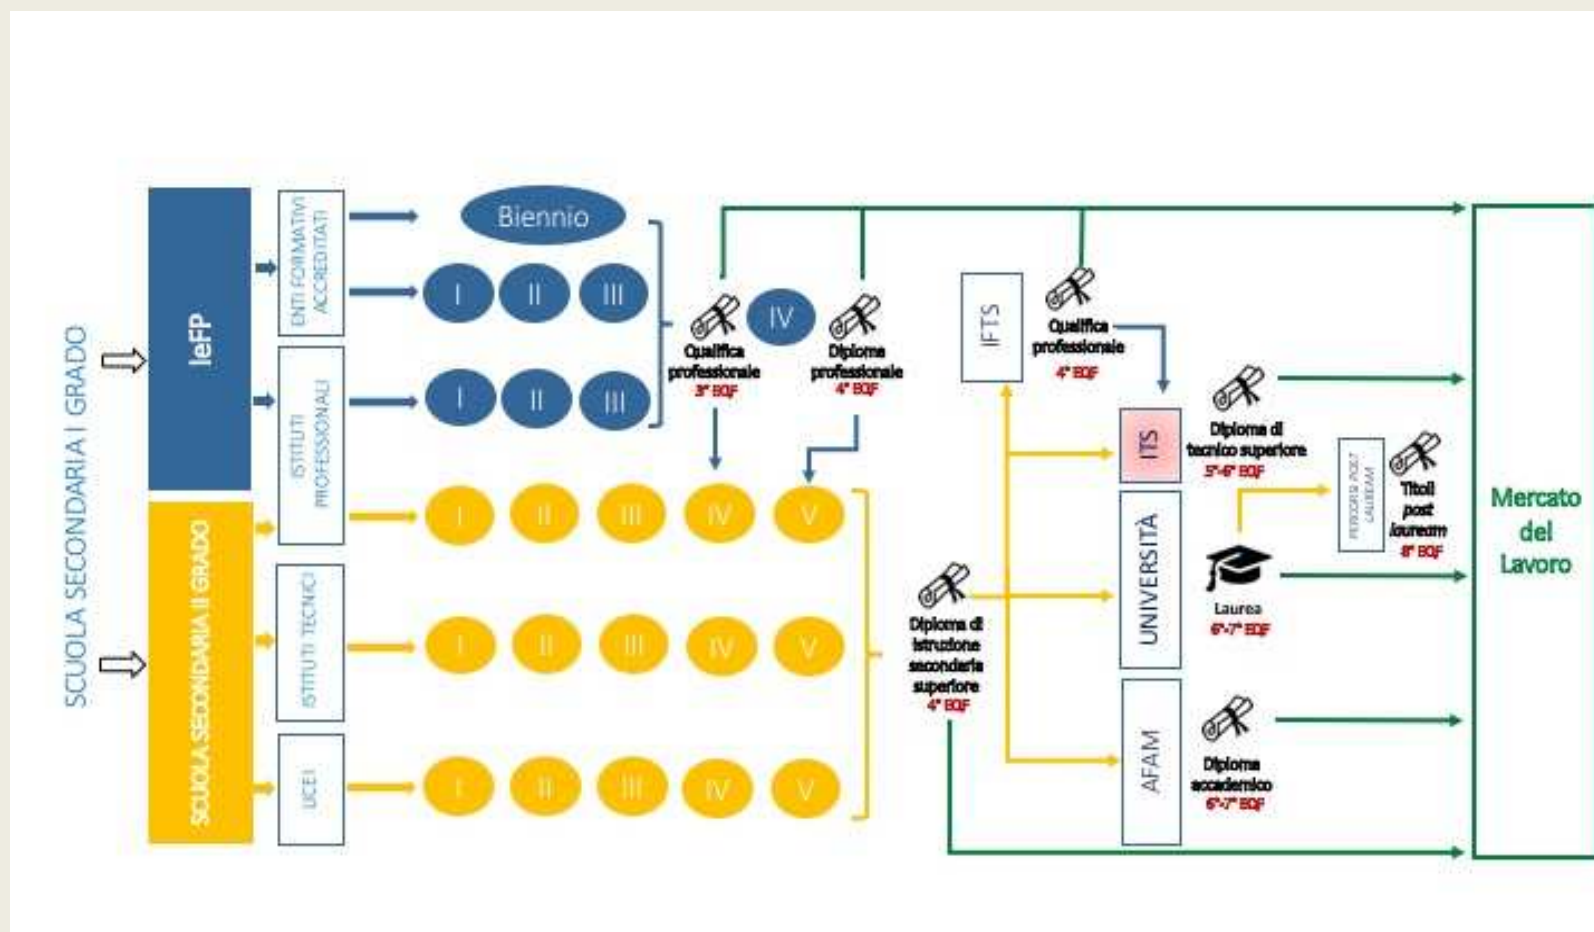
SCUOLA SECONDARIA I GRADO

IeFP

SCUOLA SECONDARIA II GRADO

ENTI FORMATIVI ACCREDITATI

ISTITUTI PROFESSIONALI

ISTITUTI TECNICI

LICEI

Biennio

I II III

I II III

Qualifica professionale 3° EQF

IV

Diploma professionale 4° EQF

I II III IV V

I II III IV V

I II III IV V

Diploma di istruzione secondaria superiore 4° EQF

IFTS

Qualifica professionale 4° EQF

ITS

Diploma di tecnico superiore 5°-6° EQF

UNIVERSITÀ

Laurea 6°-7° EQF

PERCORSI POST LAUREAM

Titoli post lauream 8° EQF

AFAM

Diploma accademico 6°-7° EQF

Mercato del Lavoro